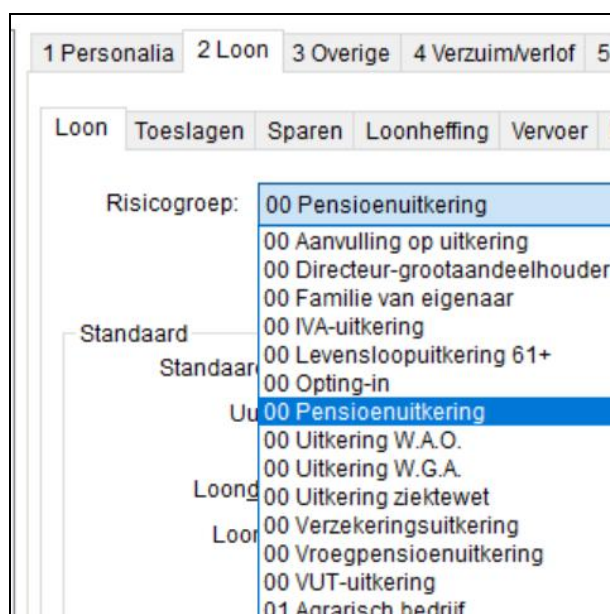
1 Personalia 2 Loon 3 Overige 4 Verzuim/verlof 5

Loon Toeslagen Sparen Loonheffing Vervoer

Risicogroep: 00 Pensioenuitkering

00 Aanvulling op uitkering
00 Directeur-grootaandeelhouder
00 Familie van eigenaar
00 IVA-uitkering
00 Levensloopuitkering 61+
00 Opting-in
00 Pensioenuitkering
00 Uitkering W.A.O.
00 Uitkering W.G.A.
00 Uitkering ziektewet
00 Verzekeringsuitkering
00 Vroegpensioenuitkering
00 VUT-uitkering
01 Agrarisch bedrijf

Standaard
Standaar
Uu
Loong
Loor